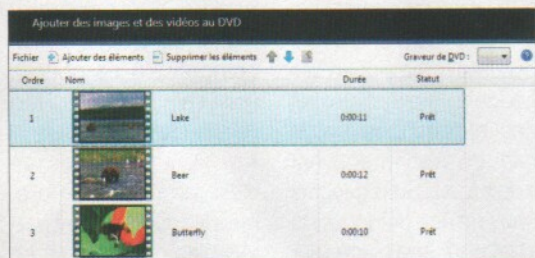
Ajouter des images et des vidéos au DVD

Fichier Ajouter des éléments Supprimer les éléments Graveur de DVD :

| Ordre | Nom | Durée | Statut |
|---|---|---|---|
| 1 | Lake | 0:00:11 | Prêt |
| 2 | Bear | 0:00:12 | Prêt |
| 3 | Butterfly | 0:00:10 | Prêt |